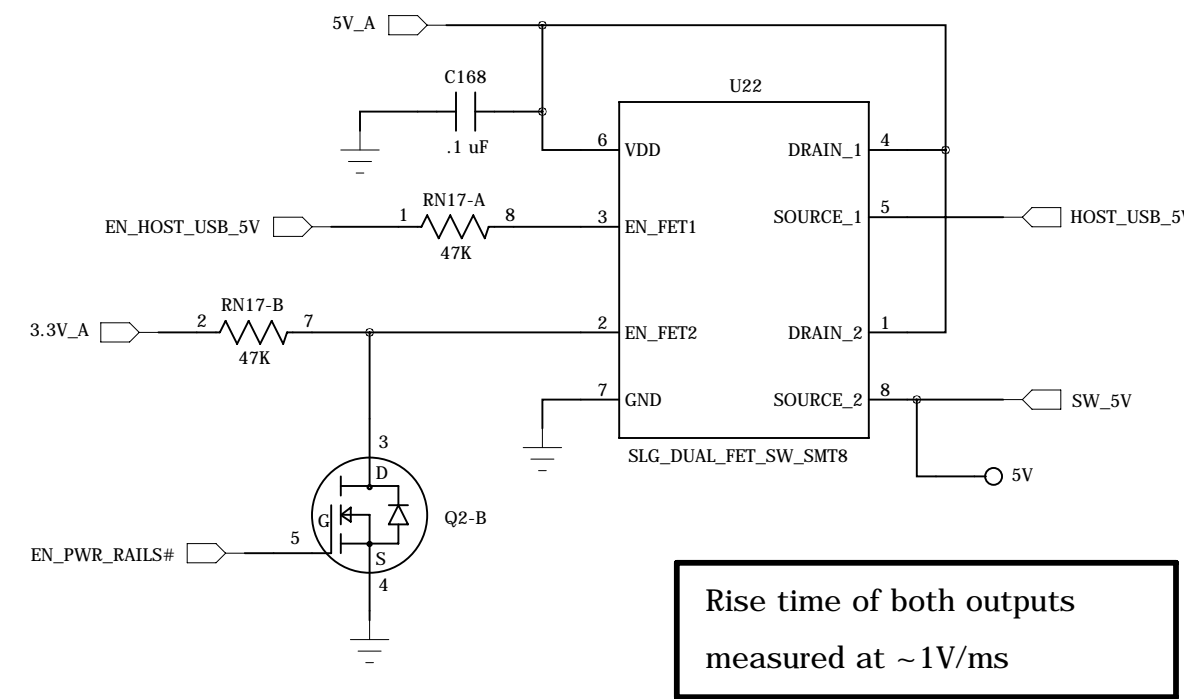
5V_A

C168

.1 uF

U22

6 VDD

DRAIN_1 4

EN_HOST_USB_5V

1 RN17-A 8

47K

3 EN_FET1

SOURCE_1 5

HOST_USB_5V

3.3V_A

2 RN17-B 7

47K

2 EN_FET2

DRAIN_2 1

7 GND

SOURCE_2 8

SW_5V

SLG_DUAL_FET_SW_SMT8

5V

3

D

G

S

Q2-B

EN_PWR_RAILS#

5

4

Rise time of both outputs measured at ~1V/ms